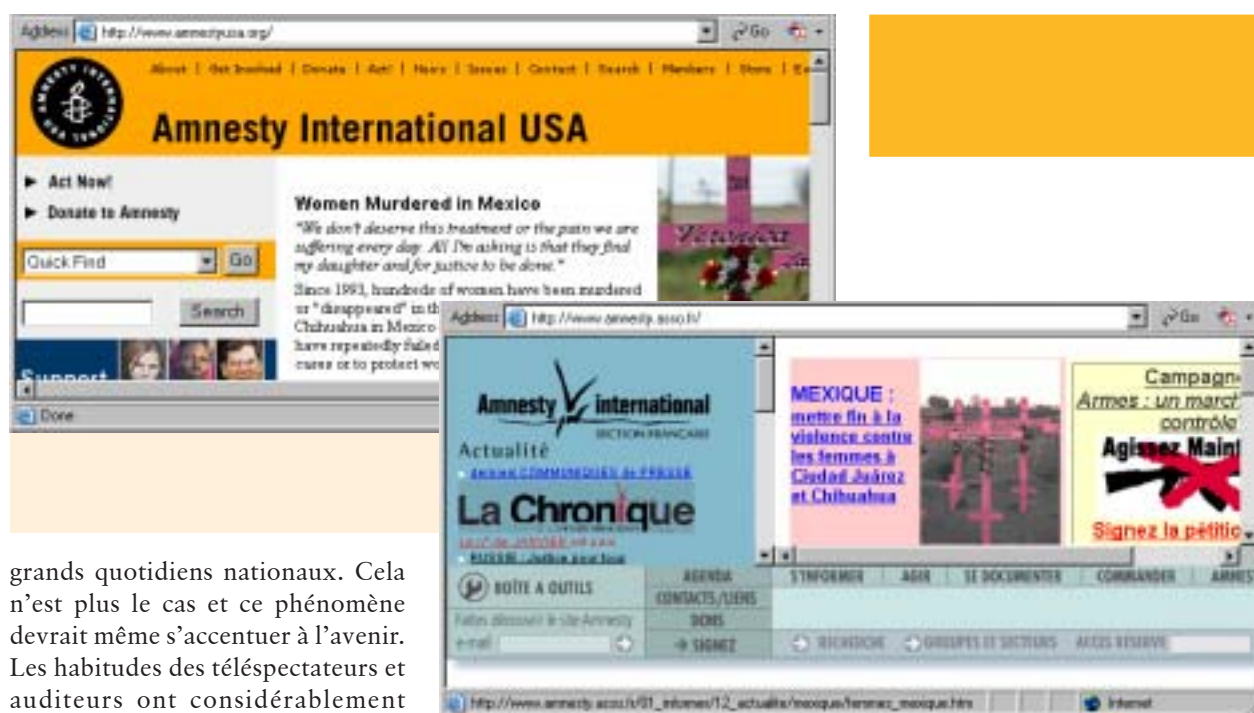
Address http://www.amnestyusa.org/ Go

About | Get Involved | Donate | Act! | News | Issues | Contact | Search | Members | Store | E

Amnesty International USA

► Act Now!
► Donate to Amnesty

Quick Find Go

Search

Support

Done

Women Murdered in Mexico

"We don't deserve this treatment or the pain we are suffering every day. All I'm asking is that they find my daughter and for justice to be done."

Since 1993, hundreds of women have been murdered or "disappeared" in th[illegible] Chihuahua in Mexico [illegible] have repeatedly failed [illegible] cases or to protect wo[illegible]

Address http://www.amnesty.asso.fr/ Go

Amnesty international SECTION FRANÇAISE

Actualité

Archives COMMUNIQUÉS de PRESSE

La Chronique

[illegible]

MEXIQUE : mettre fin à la violence contre les femmes à Ciudad Juárez et Chihuahua

Campagn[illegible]
Armes : un marc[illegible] contrôl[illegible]
Agissez Maint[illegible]
Signez la pétitio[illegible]

BOÎTE À OUTILS | AGENDA | CONTACTS/LIENS | DONS | → SIGNEZ

S'INFORMER | AGIR | SE DOCUMENTER | COMMANDER | AMNES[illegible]

RECHERCHE | GROUPES ET SECTIONS | ACCÈS RÉSERVÉ

Faites découvrir le site Amnesty
e-mail

http://www.amnesty.asso.fr/01_informer/12_actualite/mexique/femmes_mexique.htm Internet

grands quotidiens nationaux. Cela n'est plus le cas et ce phénomène devrait même s'accentuer à l'avenir. Les habitudes des téléspectateurs et auditeurs ont considérablement